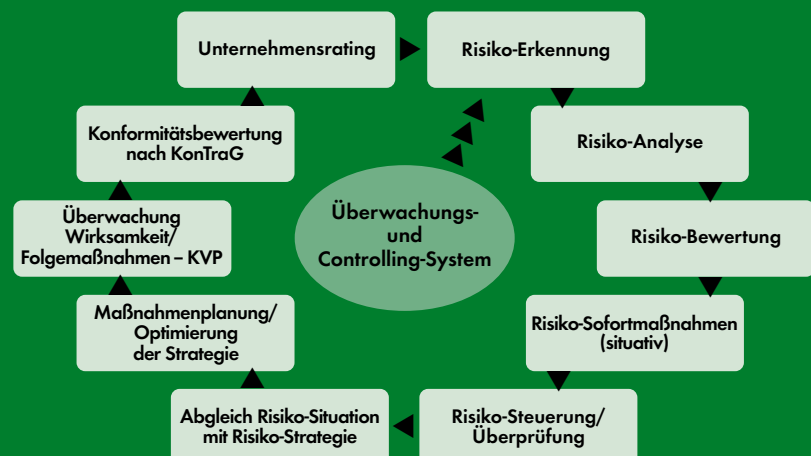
Unternehmensrating

Risiko-Erkennung

Risiko-Analyse

Risiko-Bewertung

Risiko-Sofortmaßnahmen (situativ)

Risiko-Steuerung/ Überprüfung

Abgleich Risiko-Situation mit Risiko-Strategie

Maßnahmenplanung/ Optimierung der Strategie

Überwachung Wirksamkeit/ Folgemaßnahmen – KVP

Konformitätsbewertung nach KonTraG

Überwachungs- und Controlling-System